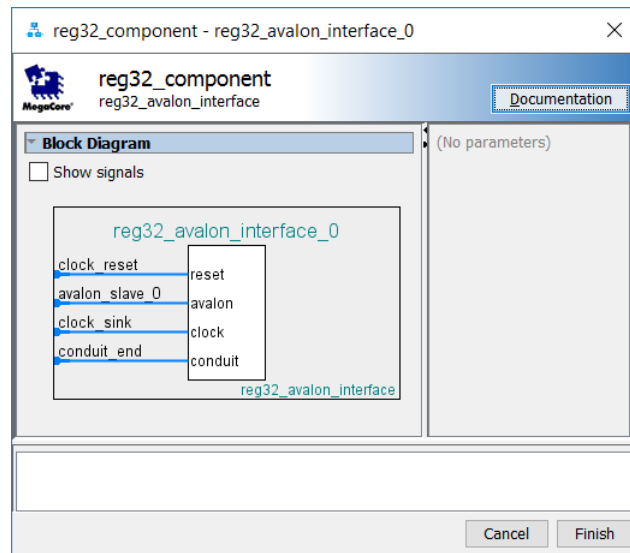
reg32_component - reg32_avalon_interface_0

MegaCore

reg32_component
reg32_avalon_interface

Documentation

Block Diagram

Show signals

reg32_avalon_interface_0

clock_reset
reset
avalon_slave_0
avalon
clock_sink
clock
conduit_end
conduit
reg32_avalon_interface

(No parameters)

Cancel
Finish